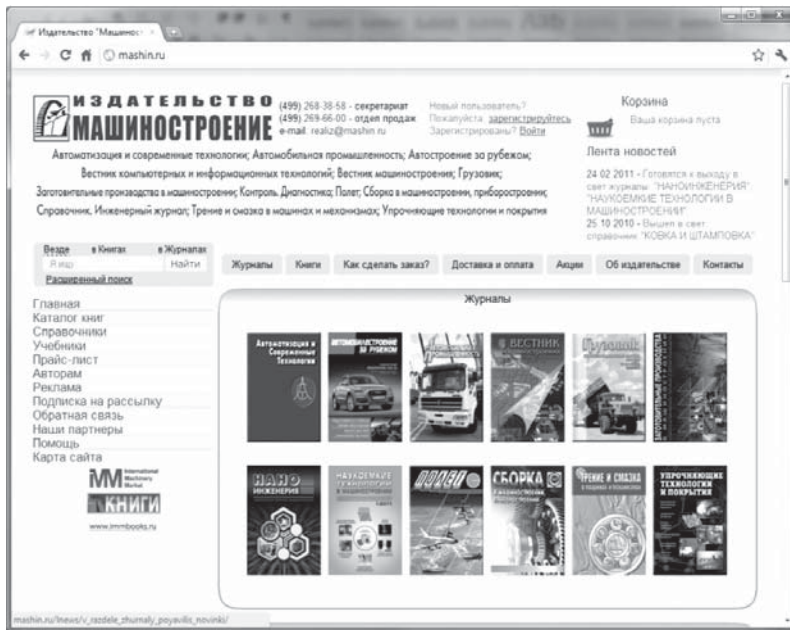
Издательство "Машиност

mashin.ru

ИЗДАТЕЛЬСТВО МАШИНОСТРОЕНИЕ

(499) 268-38-58 - секретариат
(499) 269-66-00 - отдел продаж
e-mail: realiz@mashin.ru

Новый пользователь? Пожалуйста, зарегистрируйтесь
Зарегистрированы? Войти

Корзина
Ваша корзина пуста

Лента новостей
24.02.2011 - Готовятся к выходу в свет журналы "НАНОИНЖЕНЕРИЯ", "НАУКОЕМКИЕ ТЕХНОЛОГИИ В МАШИНОСТРОЕНИИ"
25.10.2010 - Вышел в свет справочник "КОВКА И ШТАМПОВКА"

Автоматизация и современные технологии; Автомобильная промышленность; Автостроение за рубежом; Вестник компьютерных и информационных технологий; Вестник машиностроения; Грузовик; Заготовительные производства в машиностроении; Контроль. Диагностика; Полет; Сборка в машиностроении, приборостроении; Справочник. Инженерный журнал; Трение и смазка в машинах и механизмах; Упрочняющие технологии и покрытия

Везде в Книгах в Журналах
Я ищу Найти
Расширенный поиск

Журналы Книги Как сделать заказ? Доставка и оплата Акции Об издательстве Контакты

Главная
Каталог книг
Справочники
Учебники
Прайс-лист
Авторам
Реклама
Подписка на рассылку
Обратная связь
Наши партнеры
Помощь
Карта сайта

IMM International Machinery Market
КНИГИ
www.immbooks.ru

Журналы

Автоматизация и Современные Технологии
АВТОСТРОЕНИЕ ЗА РУБЕЖОМ
ВЕСТНИК
Грузовик
НАНО ИНЖЕНЕРИЯ
НАУКОЕМКИЕ ТЕХНОЛОГИИ
ПОЛЕТ
СБОРКА
ТРЕНИЕ И СМАЗКА
УПРОЧНЯЮЩИЕ ТЕХНОЛОГИИ И ПОКРЫТИЯ

mashin.ru/news/v_razdele_zhurnaly_poyavilis_novinki/